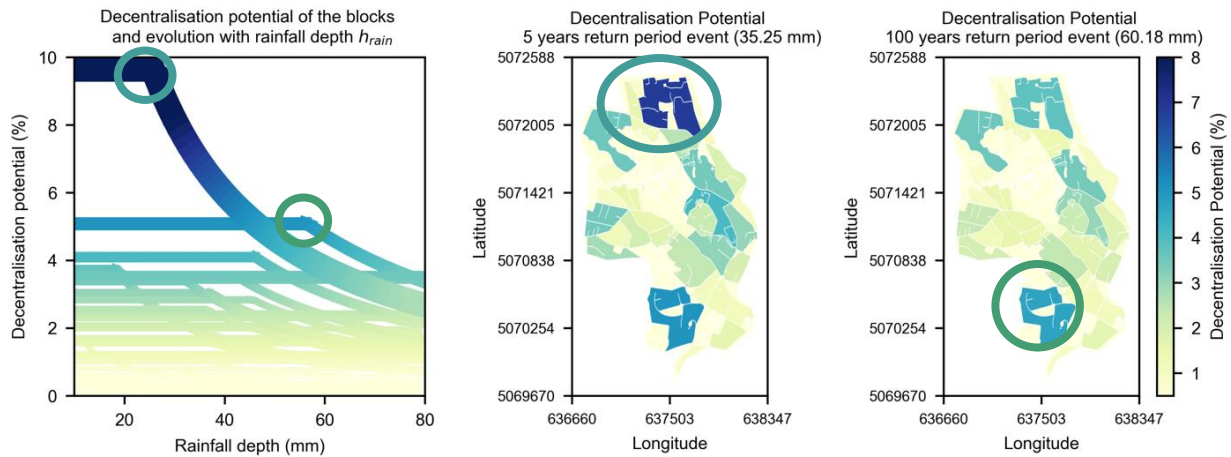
Decentralisation potential of the blocks and evolution with rainfall depth $h_{rain}$

Decentralisation potential (%)

10
8
6
4
2
0

20
40
60
80

Rainfall depth (mm)

Decentralisation Potential
5 years return period event (35.25 mm)

Latitude

5072588
5072005
5071421
5070838
5070254
5069670

636660
637503
638347

Longitude

Decentralisation Potential
100 years return period event (60.18 mm)

Latitude

5072588
5072005
5071421
5070838
5070254
5069670

636660
637503
638347

Longitude

8
7
6
5
4
3
2
1

Decentralisation Potential (%)